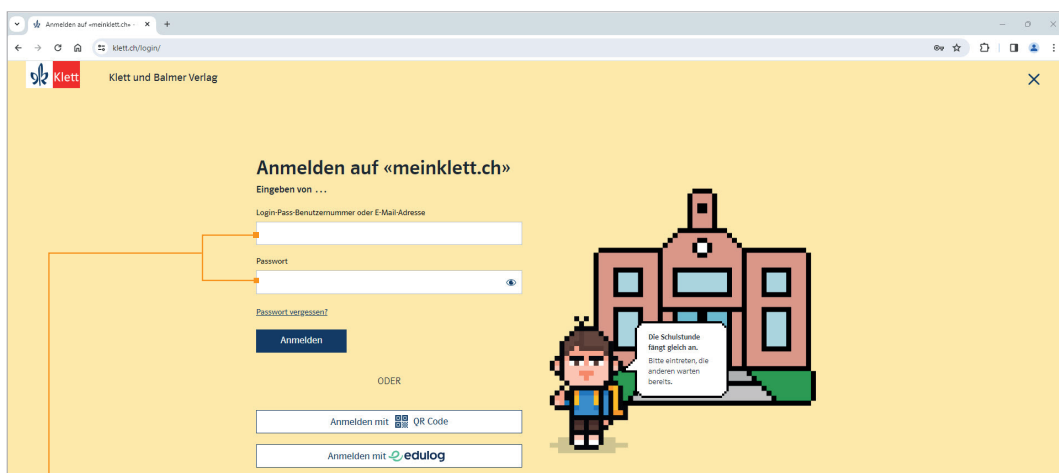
Anmelden auf «meinklett.ch» ×

+

klett.ch/login/

Klett

Klett und Balmer Verlag

Anmelden auf «meinklett.ch»

Eingeben von …

Login-Pass-Benutzernummer oder E-Mail-Adresse

Passwort

Passwort vergessen?

Anmelden

ODER

Anmelden mit QR Code

Anmelden mit edulog

Die Schulstunde fängt gleich an.

Bitte eintreten, die anderen warten bereits.